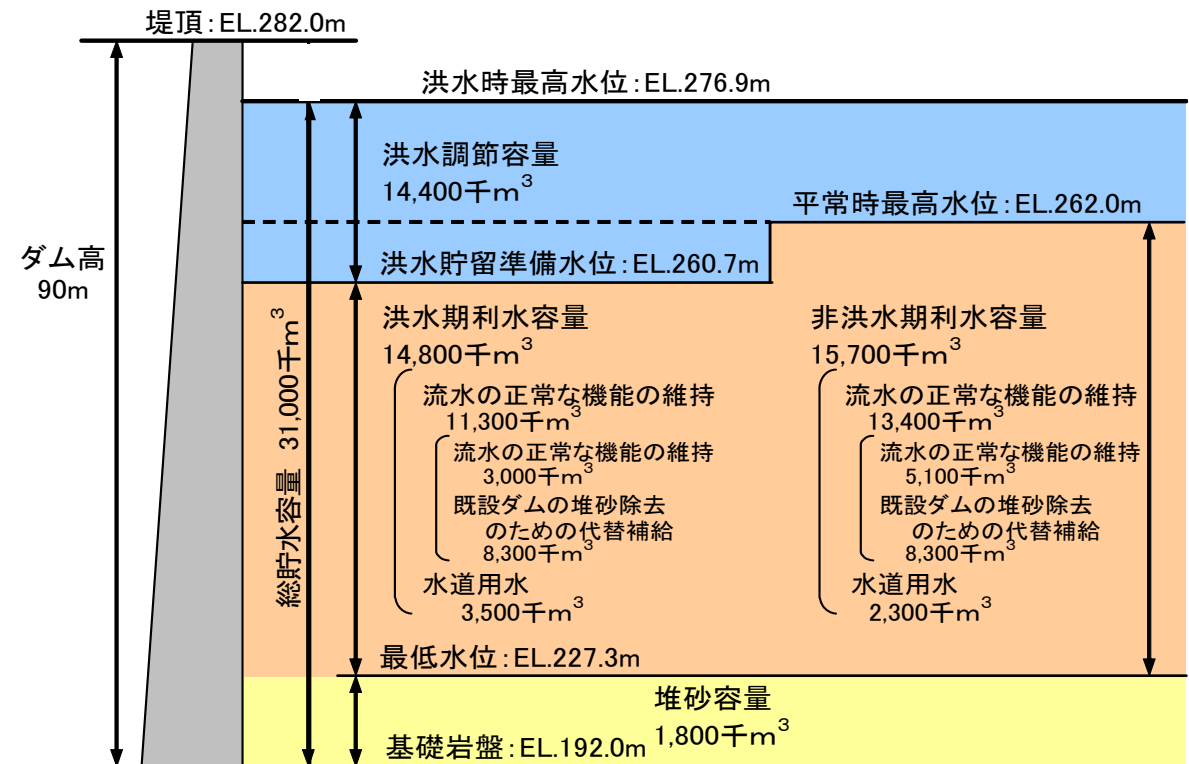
堤頂:EL.282.0m

洪水時最高水位:EL.276.9m

洪水調節容量
14,400千$m^3$

平常時最高水位:EL.262.0m

洪水貯留準備水位:EL.260.7m

ダム高
90m

総貯水容量 31,000千$m^3$

洪水期利水容量
14,800千$m^3$

流水の正常な機能の維持
11,300千$m^3$

流水の正常な機能の維持
3,000千$m^3$

既設ダムの堆砂除去のための代替補給
8,300千$m^3$

水道用水
3,500千$m^3$

非洪水期利水容量
15,700千$m^3$

流水の正常な機能の維持
13,400千$m^3$

流水の正常な機能の維持
5,100千$m^3$

既設ダムの堆砂除去のための代替補給
8,300千$m^3$

水道用水
2,300千$m^3$

最低水位:EL.227.3m

堆砂容量
1,800千$m^3$

基礎岩盤:EL.192.0m